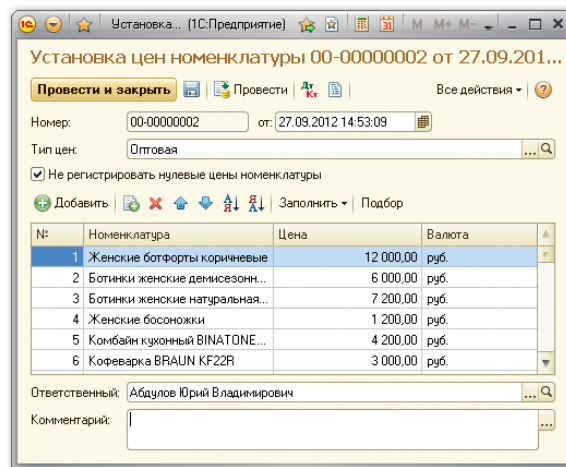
Установка... (1С:Предприятие) M M+ M-

Установка цен номенклатуры 00-00000002 от 27.09.201...

Провести и закрыть | Провести | Все действия

Номер: 00-00000002 от: 27.09.2012 14:53:09

Тип цен: Оптовая

Не регистрировать нулевые цены номенклатуры

Добавить | Заполнить | Подбор

| № | Номенклатура | Цена | Валюта |
|---|---|---|---|
| 1 | Женские ботфорты коричневые | 12 000,00 | руб. |
| 2 | Ботинки женские демисезонн... | 6 000,00 | руб. |
| 3 | Ботинки женские натуральная... | 7 200,00 | руб. |
| 4 | Женские босоножки | 1 200,00 | руб. |
| 5 | Комбайн кухонный BINATONE... | 4 200,00 | руб. |
| 6 | Кофеварка BRAUN KF22R | 3 000,00 | руб. |

Ответственный: Абдулов Юрий Владимирович

Комментарий: